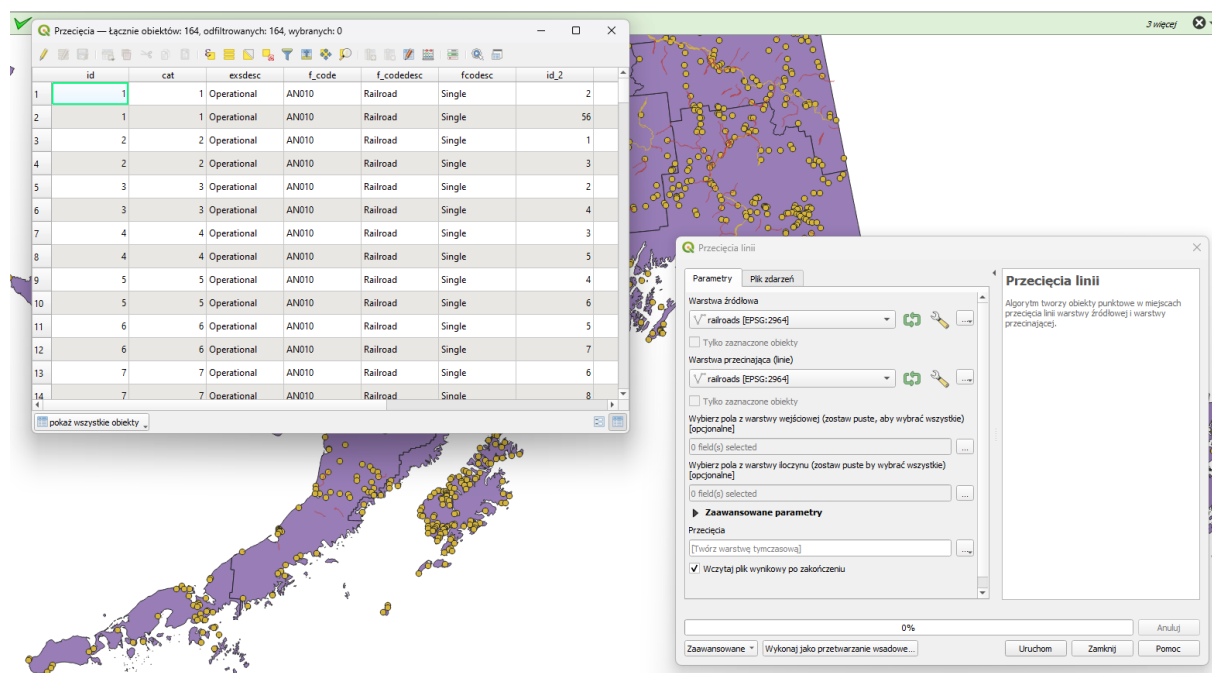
3 więcej

Przecięcia — Łącznie obiektów: 164, odfiltrowanych: 164, wybranych: 0

| | id | cat | exsdesc | f_code | f_codedesc | fcodesc | id_2 |
|---|---|---|---|---|---|---|---|
| 1 | 1 | 1 | Operational | AN010 | Railroad | Single | 2 |
| 2 | 1 | 1 | Operational | AN010 | Railroad | Single | 56 |
| 3 | 2 | 2 | Operational | AN010 | Railroad | Single | 1 |
| 4 | 2 | 2 | Operational | AN010 | Railroad | Single | 3 |
| 5 | 3 | 3 | Operational | AN010 | Railroad | Single | 2 |
| 6 | 3 | 3 | Operational | AN010 | Railroad | Single | 4 |
| 7 | 4 | 4 | Operational | AN010 | Railroad | Single | 3 |
| 8 | 4 | 4 | Operational | AN010 | Railroad | Single | 5 |
| 9 | 5 | 5 | Operational | AN010 | Railroad | Single | 4 |
| 10 | 5 | 5 | Operational | AN010 | Railroad | Single | 6 |
| 11 | 6 | 6 | Operational | AN010 | Railroad | Single | 5 |
| 12 | 6 | 6 | Operational | AN010 | Railroad | Single | 7 |
| 13 | 7 | 7 | Operational | AN010 | Railroad | Single | 6 |
| 14 | 7 | 7 | Operational | AN010 | Railroad | Single | 8 |

pokaż wszystkie obiekty

Przecięcia linii

Parametry | Plik zdarzeń

Warstwa źródłowa
railroads [EPSG:2964]
Tylko zaznaczone obiekty
Warstwa przecinająca (linie)
railroads [EPSG:2964]
Tylko zaznaczone obiekty
Wybierz pola z warstwy wejściowej (zostaw puste, aby wybrać wszystkie) [opcjonalne]
0 field(s) selected
Wybierz pola z warstwy iloczynu (zostaw puste by wybrać wszystkie) [opcjonalne]
0 field(s) selected
Zaawansowane parametry
Przecięcia
[Twórz warstwę tymczasową]
Wczytaj plik wynikowy po zakończeniu

Przecięcia linii
Algorytm tworzy obiekty punktowe w miejscach przecięcia linii warstwy źródłowej i warstwy przecinającej.

0%
Anuluj
Zaawansowane
Wykonaj jako przetwarzanie wsadowe...
Uruchom
Zamknij
Pomoc